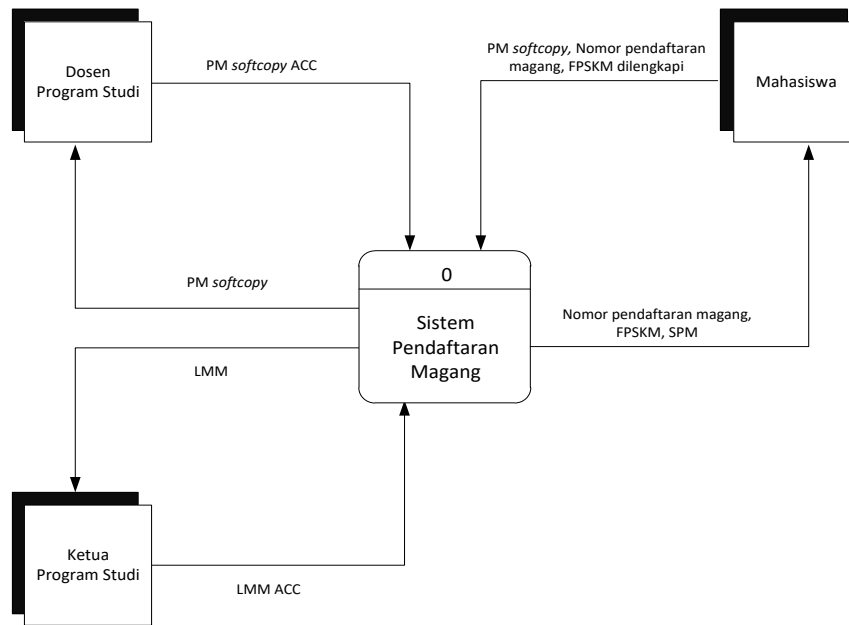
Dosen Program Studi

PM softcopy ACC

PM softcopy, Nomor pendaftaran magang, FPSKM dilengkapi

Mahasiswa

0

Sistem Pendaftaran Magang

PM softcopy

Nomor pendaftaran magang, FPSKM, SPM

LMM

Ketua Program Studi

LMM ACC